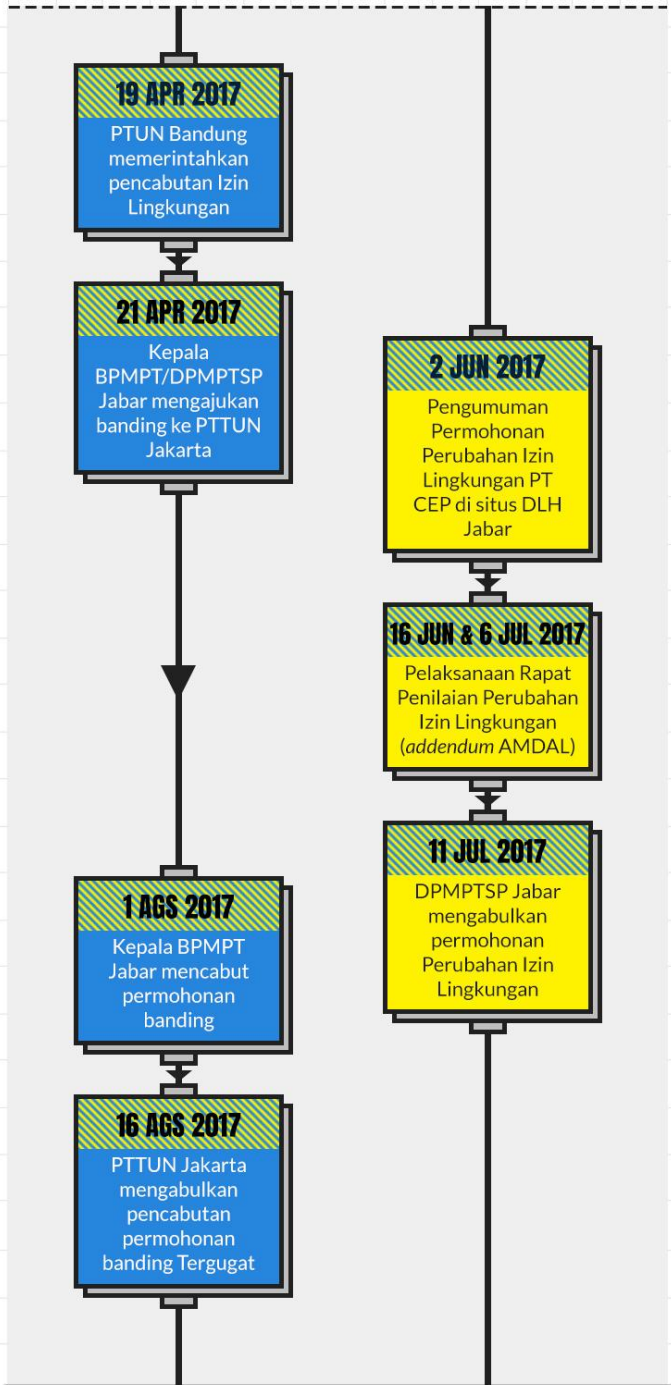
19 APR 2017
PTUN Bandung memerintahkan pencabutan Izin Lingkungan

21 APR 2017
Kepala BPMPT/DPMPTSP Jabar mengajukan banding ke PTTUN Jakarta

1 AGS 2017
Kepala BPMPT Jabar mencabut permohonan banding

16 AGS 2017
PTTUN Jakarta mengabulkan pencabutan permohonan banding Tergugat

2 JUN 2017
Pengumuman Permohonan Perubahan Izin Lingkungan PT CEP di situs DLH Jabar

16 JUN & 6 JUL 2017
Pelaksanaan Rapat Penilaian Perubahan Izin Lingkungan (addendum AMDAL)

11 JUL 2017
DPMPTSP Jabar mengabulkan permohonan Perubahan Izin Lingkungan